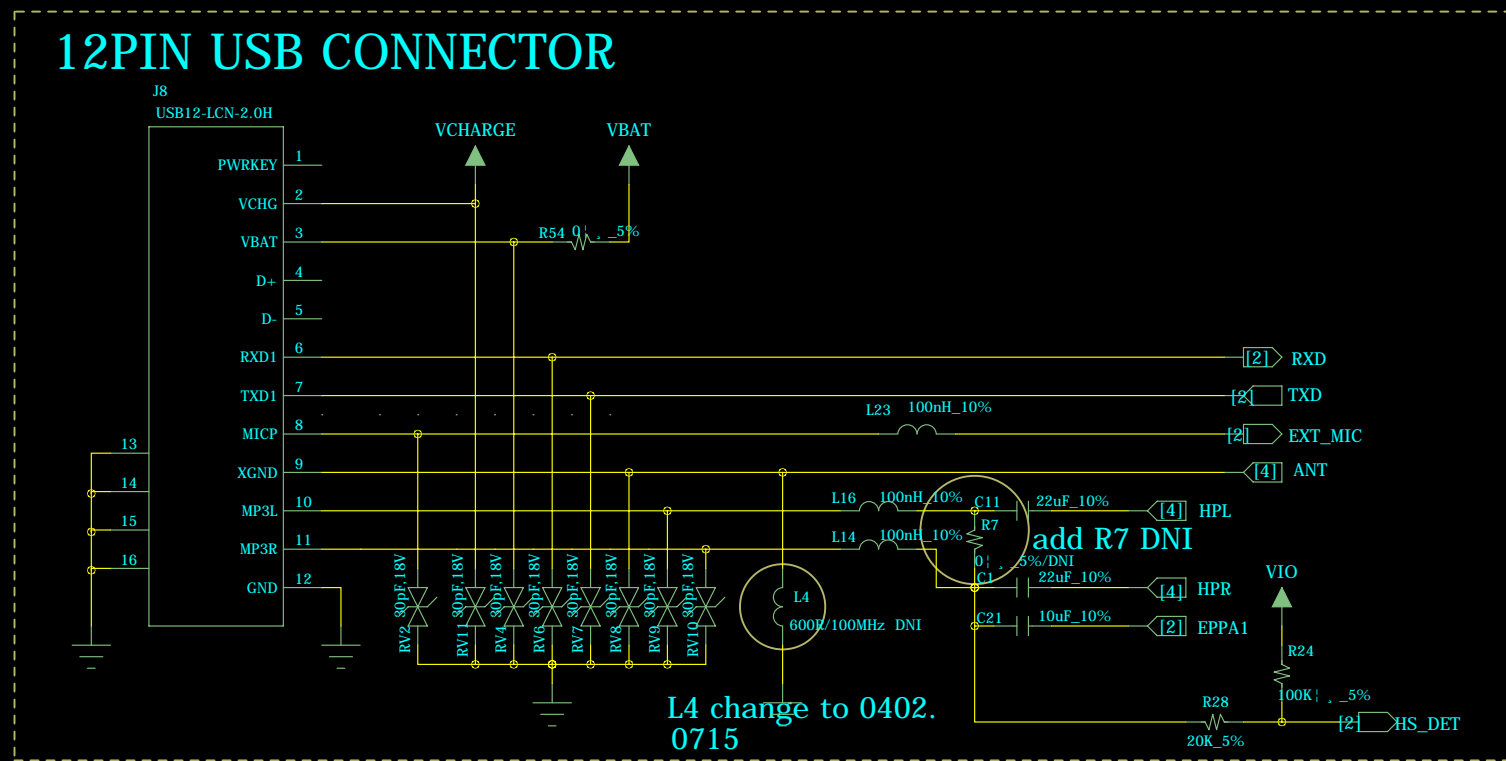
12PIN USB CONNECTOR

J8
USB12-LCN-2.0H

PWRKEY 1
VCHG 2
VBAT 3
D+ 4
D- 5
RXD1 6
TXD1 7
MICP 8
XGND 9
MP3L 10
MP3R 11
GND 12
13
14
15
16

VCHARGE
VBAT
R54 0¦ ¸ _5%

[2] RXD
[2] TXD
L23 100nH_10%
[2] EXT_MIC
[4] ANT
L16 100nH_10%
C11 22uF_10%
[4] HPL
R7
add R7 DNI
L14 100nH_10%
0¦ ¸ _5%/DNI
C1 22uF_10%
[4] HPR
C21 10uF_10%
[2] EPPA1
VIO
R24
100K¦ ¸ _5%
R28
20K_5%
[2] HS_DET

L4
600R/100MHz DNI

RV2 30pF,18V
RV11 30pF,18V
RV4 30pF,18V
RV6 30pF,18V
RV7 30pF,18V
RV8 30pF,18V
RV9 30pF,18V
RV10 30pF,18V

L4 change to 0402.
0715